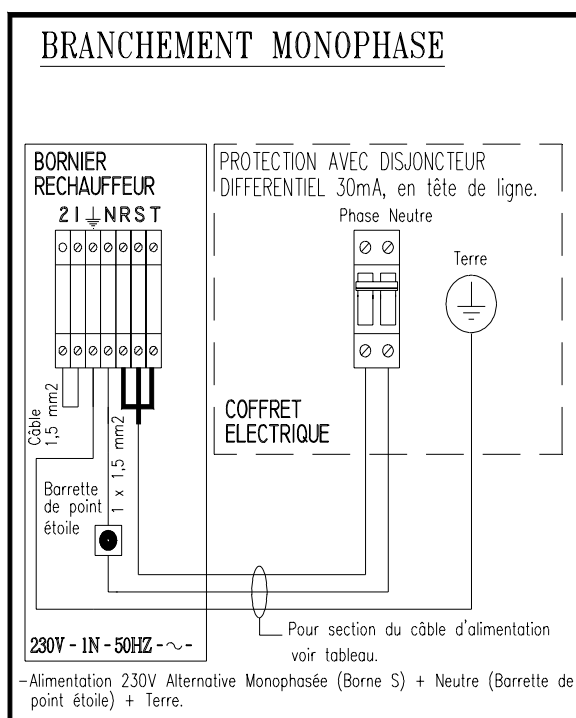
BRANCHEMENT MONOPHASE

BORNIER RECHAUFFEUR

2 1 ⏚ N R S T

PROTECTION AVEC DISJONCTEUR DIFFERENTIEL 30mA, en tête de ligne.

Phase Neutre

Terre

Câble 1,5 mm2

1 x 1,5 mm2

COFFRET ELECTRIQUE

Barrette de point étoile

230V - 1N - 50HZ - ∼ -

Pour section du câble d'alimentation voir tableau.

-Alimentation 230V Alternative Monophasée (Borne S) + Neutre (Barrette de point étoile) + Terre.